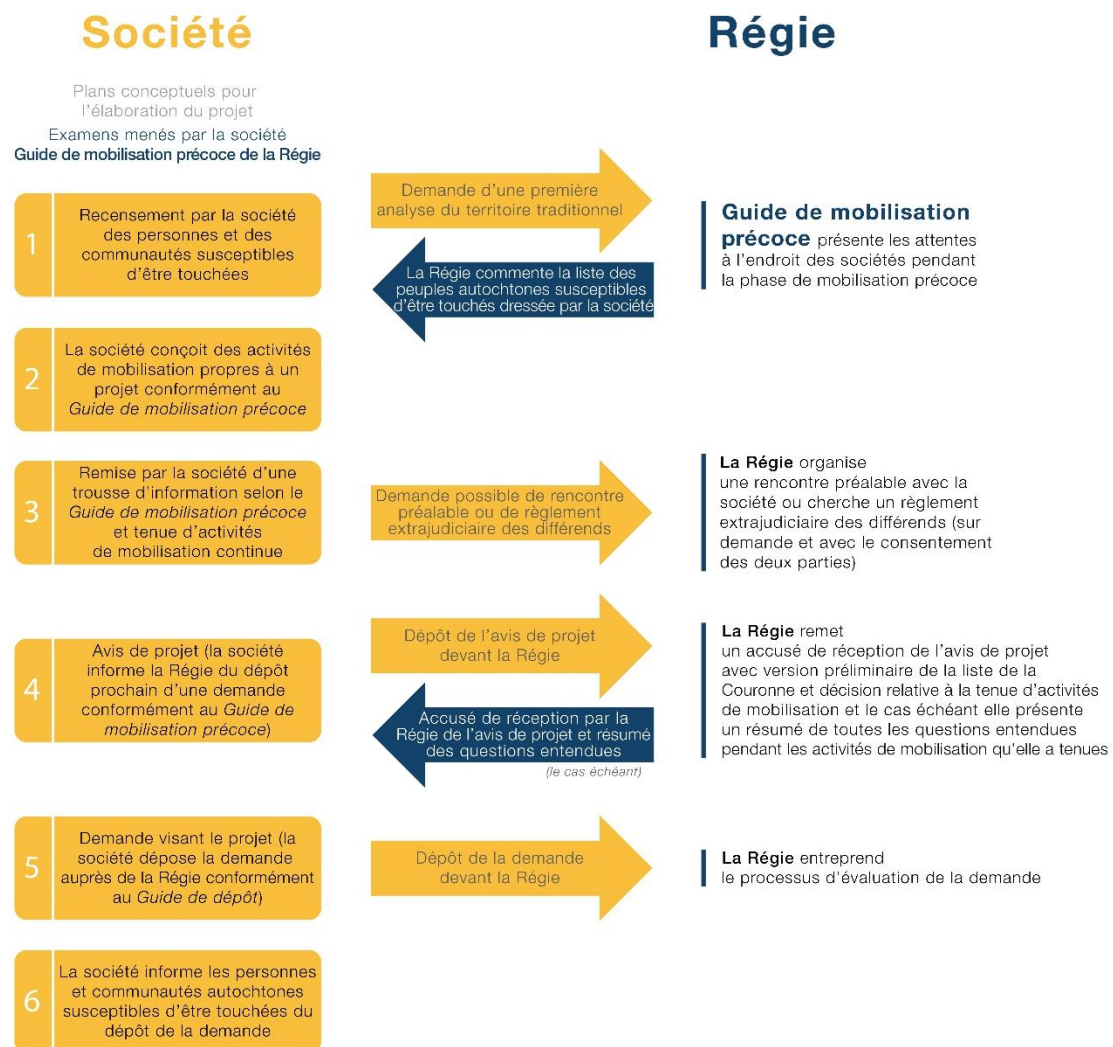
Société

Régie

Plans conceptuels pour l'élaboration du projet
Examens menés par la société
Guide de mobilisation précoce de la Régie

1 Recensement par la société des personnes et des communautés susceptibles d'être touchées

Demande d'une première analyse du territoire traditionnel

La Régie commente la liste des peuples autochtones susceptibles d'être touchés dressée par la société

Guide de mobilisation précoce présente les attentes à l'endroit des sociétés pendant la phase de mobilisation précoce

2 La société conçoit des activités de mobilisation propres à un projet conformément au Guide de mobilisation précoce

3 Remise par la société d'une trousse d'information selon le Guide de mobilisation précoce et tenue d'activités de mobilisation continue

Demande possible de rencontre préalable ou de règlement extrajudiciaire des différends

La Régie organise une rencontre préalable avec la société ou cherche un règlement extrajudiciaire des différends (sur demande et avec le consentement des deux parties)

4 Avis de projet (la société informe la Régie du dépôt prochain d'une demande conformément au Guide de mobilisation précoce)

Dépôt de l'avis de projet devant la Régie

Accusé de réception par la Régie de l'avis de projet et résumé des questions entendues (le cas échéant)

La Régie remet un accusé de réception de l'avis de projet avec version préliminaire de la liste de la Couronne et décision relative à la tenue d'activités de mobilisation et le cas échéant elle présente un résumé de toutes les questions entendues pendant les activités de mobilisation qu'elle a tenues

5 Demande visant le projet (la société dépose la demande auprès de la Régie conformément au Guide de dépôt)

Dépôt de la demande devant la Régie

La Régie entreprend le processus d'évaluation de la demande

6 La société informe les personnes et communautés autochtones susceptibles d'être touchées du dépôt de la demande